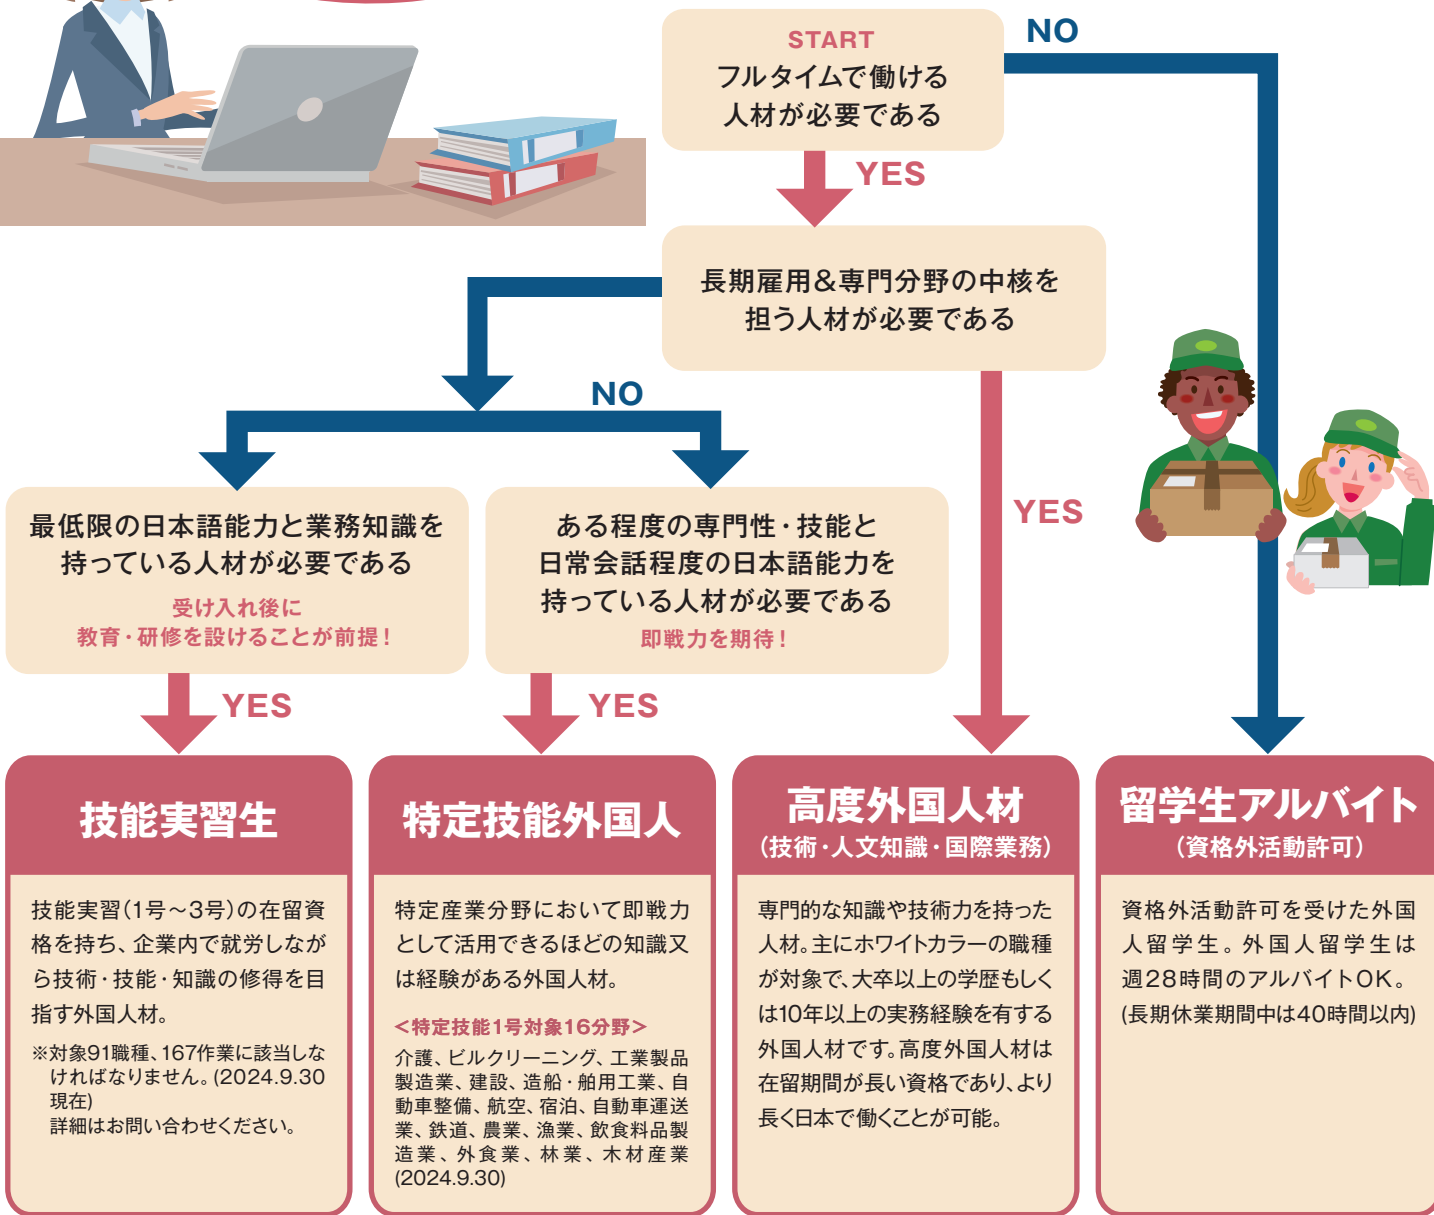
START
フルタイムで働ける
人材が必要である

NO

YES

長期雇用＆専門分野の中核を
担う人材が必要である

NO

YES

最低限の日本語能力と業務知識を
持っている人材が必要である
受け入れ後に
教育・研修を設けることが前提！

ある程度の専門性・技能と
日常会話程度の日本語能力を
持っている人材が必要である
即戦力を期待！

YES

YES

技能実習生

技能実習（1号～3号）の在留資格を持ち、企業内で就労しながら技術・技能・知識の修得を目指す外国人材。

※対象91職種、167作業に該当しなければなりません。(2024.9.30現在)
詳細はお問い合わせください。

特定技能外国人

特定産業分野において即戦力として活用できるほどの知識又は経験がある外国人材。

＜特定技能1号対象16分野＞
介護、ビルクリーニング、工業製品製造業、建設、造船・舶用工業、自動車整備、航空、宿泊、自動車運送業、鉄道、農業、漁業、飲食料品製造業、外食業、林業、木材産業(2024.9.30)

高度外国人材
（技術・人文知識・国際業務）

専門的な知識や技術力を持った人材。主にホワイトカラーの職種が対象で、大卒以上の学歴もしくは10年以上の実務経験を有する外国人材です。高度外国人材は在留期間が長い資格であり、より長く日本で働くことが可能。

留学生アルバイト
（資格外活動許可）

資格外活動許可を受けた外国人留学生。外国人留学生は週28時間のアルバイトOK。
(長期休業期間中は40時間以内)